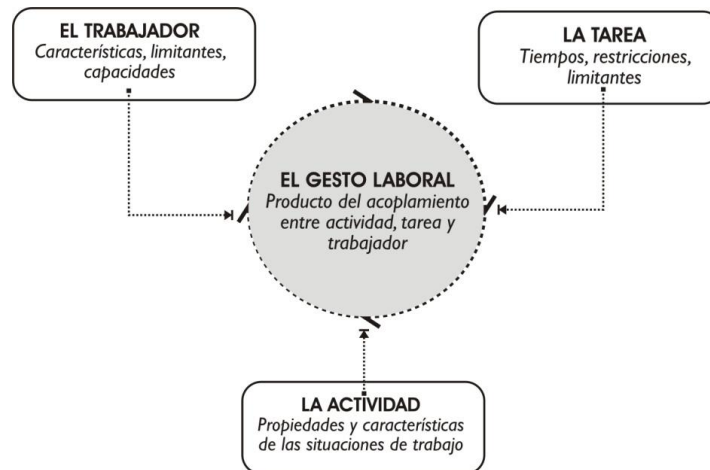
EL TRABAJADOR
Características, limitantes, capacidades

LA TAREA
Tiempos, restricciones, limitantes

EL GESTO LABORAL
Producto del acoplamiento entre actividad, tarea y trabajador

LA ACTIVIDAD
Propiedades y características de las situaciones de trabajo